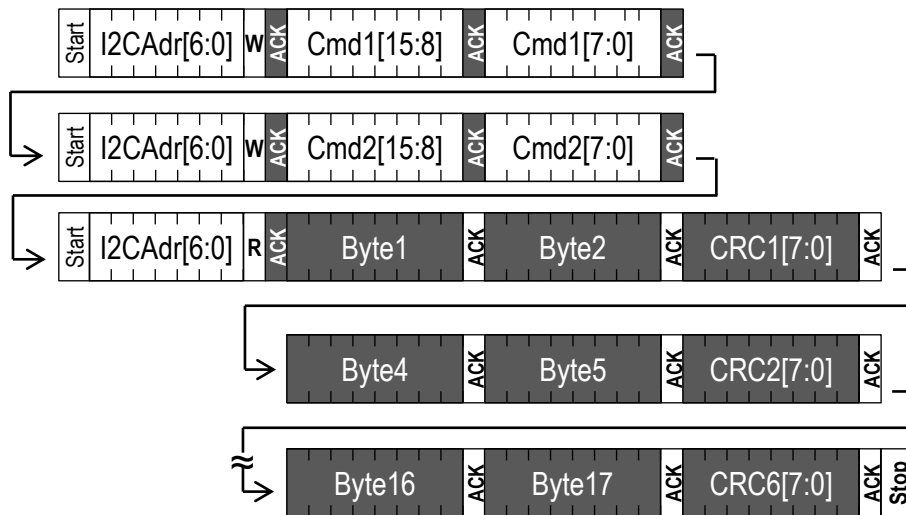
Start I2CAdr[6:0] W ACK Cmd1[15:8] ACK Cmd1[7:0] ACK

Start I2CAdr[6:0] W ACK Cmd2[15:8] ACK Cmd2[7:0] ACK

Start I2CAdr[6:0] R ACK Byte1 ACK Byte2 ACK CRC1[7:0] ACK

Byte4 ACK Byte5 ACK CRC2[7:0] ACK

Byte16 ACK Byte17 ACK CRC6[7:0] ACK Stop